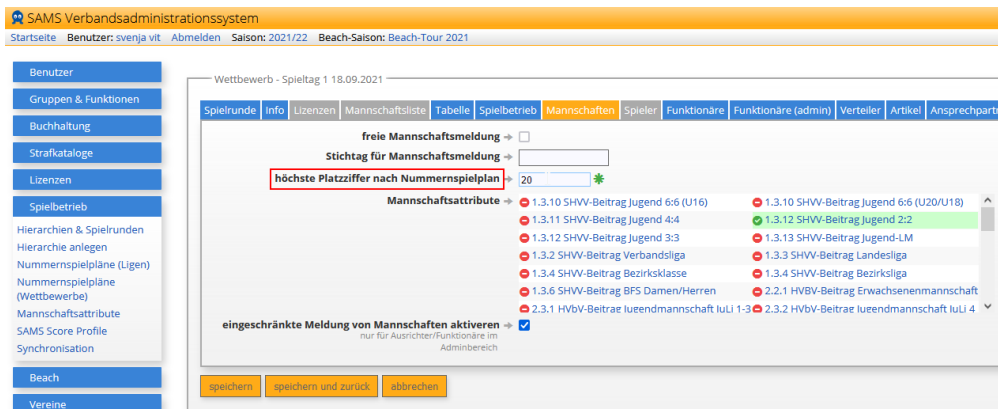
SAMS Verbandsadministrationssystem

Startseite Benutzer: svenja vit Abmelden Saison: 2021/22 Beach-Saison: Beach-Tour 2021

Benutzer
Gruppen & Funktionen
Buchhaltung
Strafkataloge
Lizenzen
Spielbetrieb
Hierarchien & Spielrunden
Hierarchie anlegen
Nummernspielpläne (Ligen)
Nummernspielpläne (Wettbewerbe)
Mannschaftsattribute
SAMS Score Profile
Synchronisation
Beach
Vereine

Wettbewerb - Spieltag 1 18.09.2021

Spielrunde | Info | Lizenzen | Mannschaftsliste | Tabelle | Spielbetrieb | Mannschaften | Spieler | Funktionäre | Funktionäre (admin) | Verteiler | Artikel | Ansprechpartn

freie Mannschaftsmeldung →
Stichtag für Mannschaftsmeldung →
höchste Platzziffer nach Nummernspielplan → 20
Mannschaftsattribute →
1.3.10 SHVV-Beitrag Jugend 6:6 (U16)
1.3.10 SHVV-Beitrag Jugend 6:6 (U20/U18)
1.3.11 SHVV-Beitrag Jugend 4:4
1.3.12 SHVV-Beitrag Jugend 2:2
1.3.12 SHVV-Beitrag Jugend 3:3
1.3.13 SHVV-Beitrag Jugend-LM
1.3.2 SHVV-Beitrag Verbandsliga
1.3.3 SHVV-Beitrag Landesliga
1.3.4 SHVV-Beitrag Bezirksklasse
1.3.4 SHVV-Beitrag Bezirksliga
1.3.6 SHVV-Beitrag BFS Damen/Herren
2.2.1 HVBV-Beitrag Erwachsenenmannschaft
2.3.1 HVbV-Beitrag Jugendmannschaft JuLi 1-3
2.3.2 HVbV-Beitrag Jugendmannschaft JuLi 4
eingeschränkte Meldung von Mannschaften aktiveren →
nur für Ausrichter/Funktionäre im Adminbereich

speichern | speichern und zurück | abbrechen